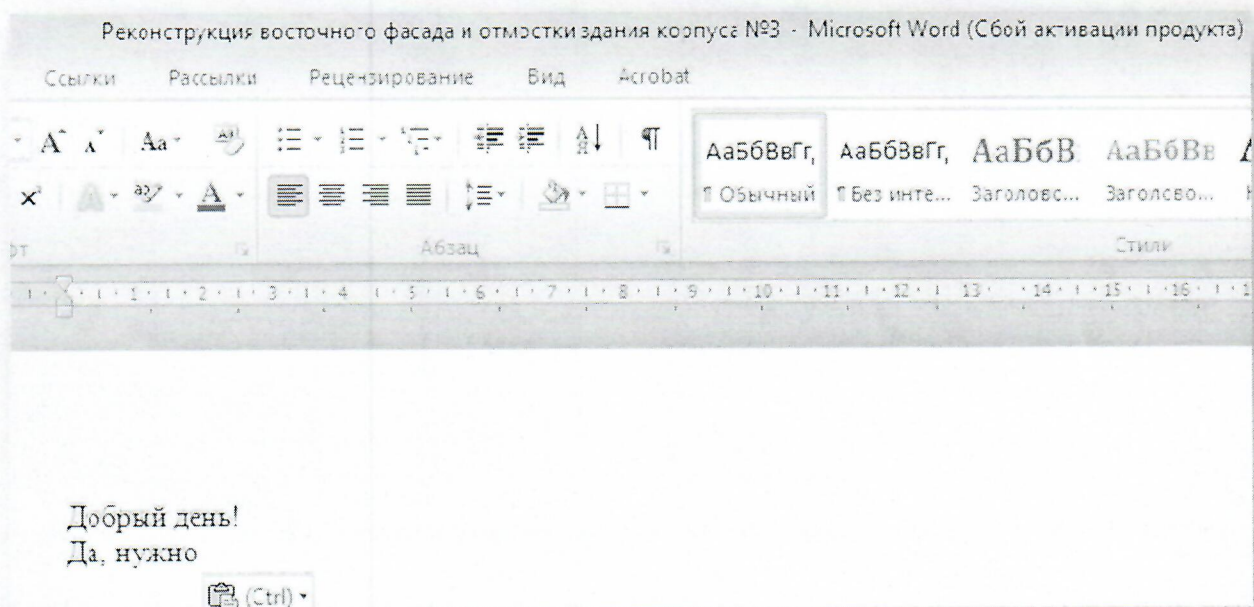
Реконструкция восточного фасада и отмостки здания корпуса №3 - Microsoft Word (Сбой активации продукта)

Ссылки Рассылки Рецензирование Вид Acrobat

АаБбВвГг, АаБбВвГг, АаБбВ АаБбВв

¶ Обычный ¶ Без инте... Заголовок... Заголовок...

Абзац

Стили

1 · 1 · 1 · 2 · 1 · 3 · 1 · 4 · 1 · 5 · 1 · 6 · 1 · 7 · 1 · 8 · 1 · 9 · 1 · 10 · 1 · 11 · 1 · 12 · 1 · 13 · 1 · 14 · 1 · 15 · 1 · 16 · 1

Добрый день!
Да, нужно

(Ctrl)